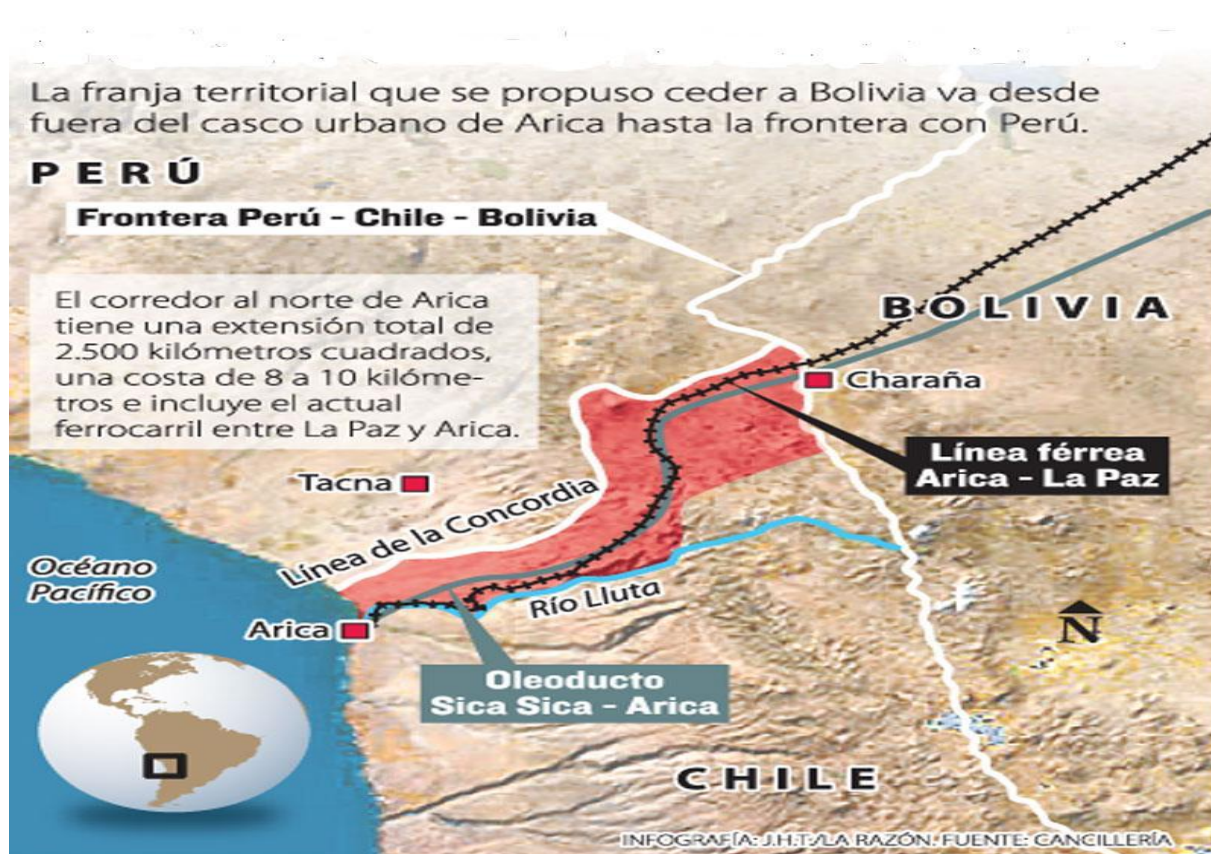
La franja territorial que se propuso ceder a Bolivia va desde fuera del casco urbano de Arica hasta la frontera con Perú.

PERÚ

Frontera Perú - Chile - Bolivia

El corredor al norte de Arica tiene una extensión total de 2.500 kilómetros cuadrados, una costa de 8 a 10 kilómetros e incluye el actual ferrocarril entre La Paz y Arica.

BOLIVIA

Charaña

Línea férrea Arica - La Paz

Tacna

Línea de la Concordia

Océano Pacífico

Río Lluta

Arica

N

Oleoducto Sica Sica - Arica

CHILE

INFOGRAFÍA: J.H.T./LA RAZÓN. FUENTE: CANCILLERÍA